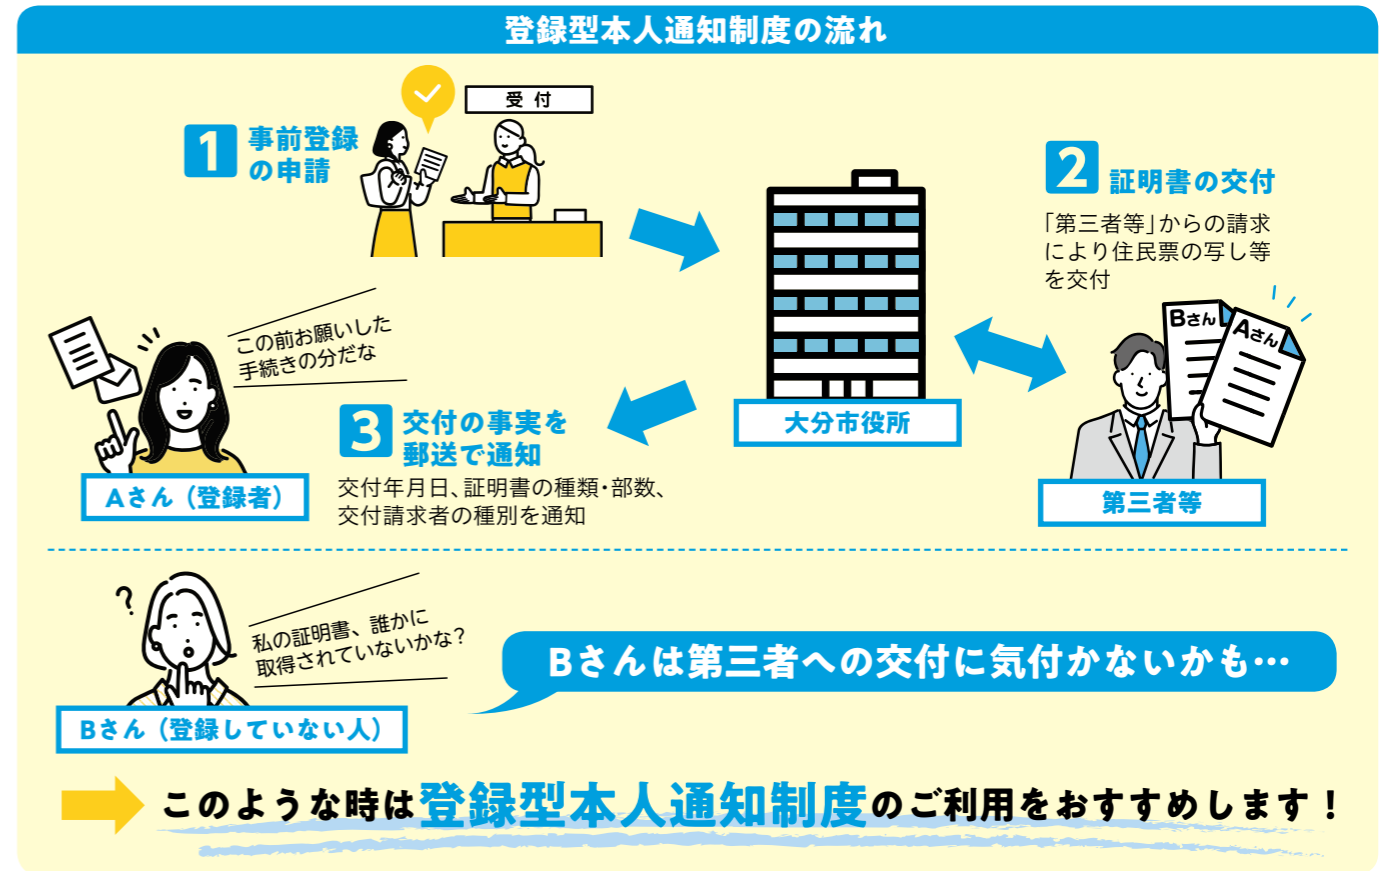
登録型本人通知制度の流れ

受付

1 事前登録の申請

2 証明書の交付

「第三者等」からの請求により住民票の写し等を交付

この前お願いした手続きの分だな

Bさん

Aさん

大分市役所

3 交付の事実を郵送で通知

交付年月日、証明書の種類・部数、交付請求者の種別を通知

Aさん（登録者）

第三者等

私の証明書、誰かに取得されていないかな？

Bさんは第三者への交付に気付かないかも…

Bさん（登録していない人）

このような時は登録型本人通知制度のご利用をおすすめします！